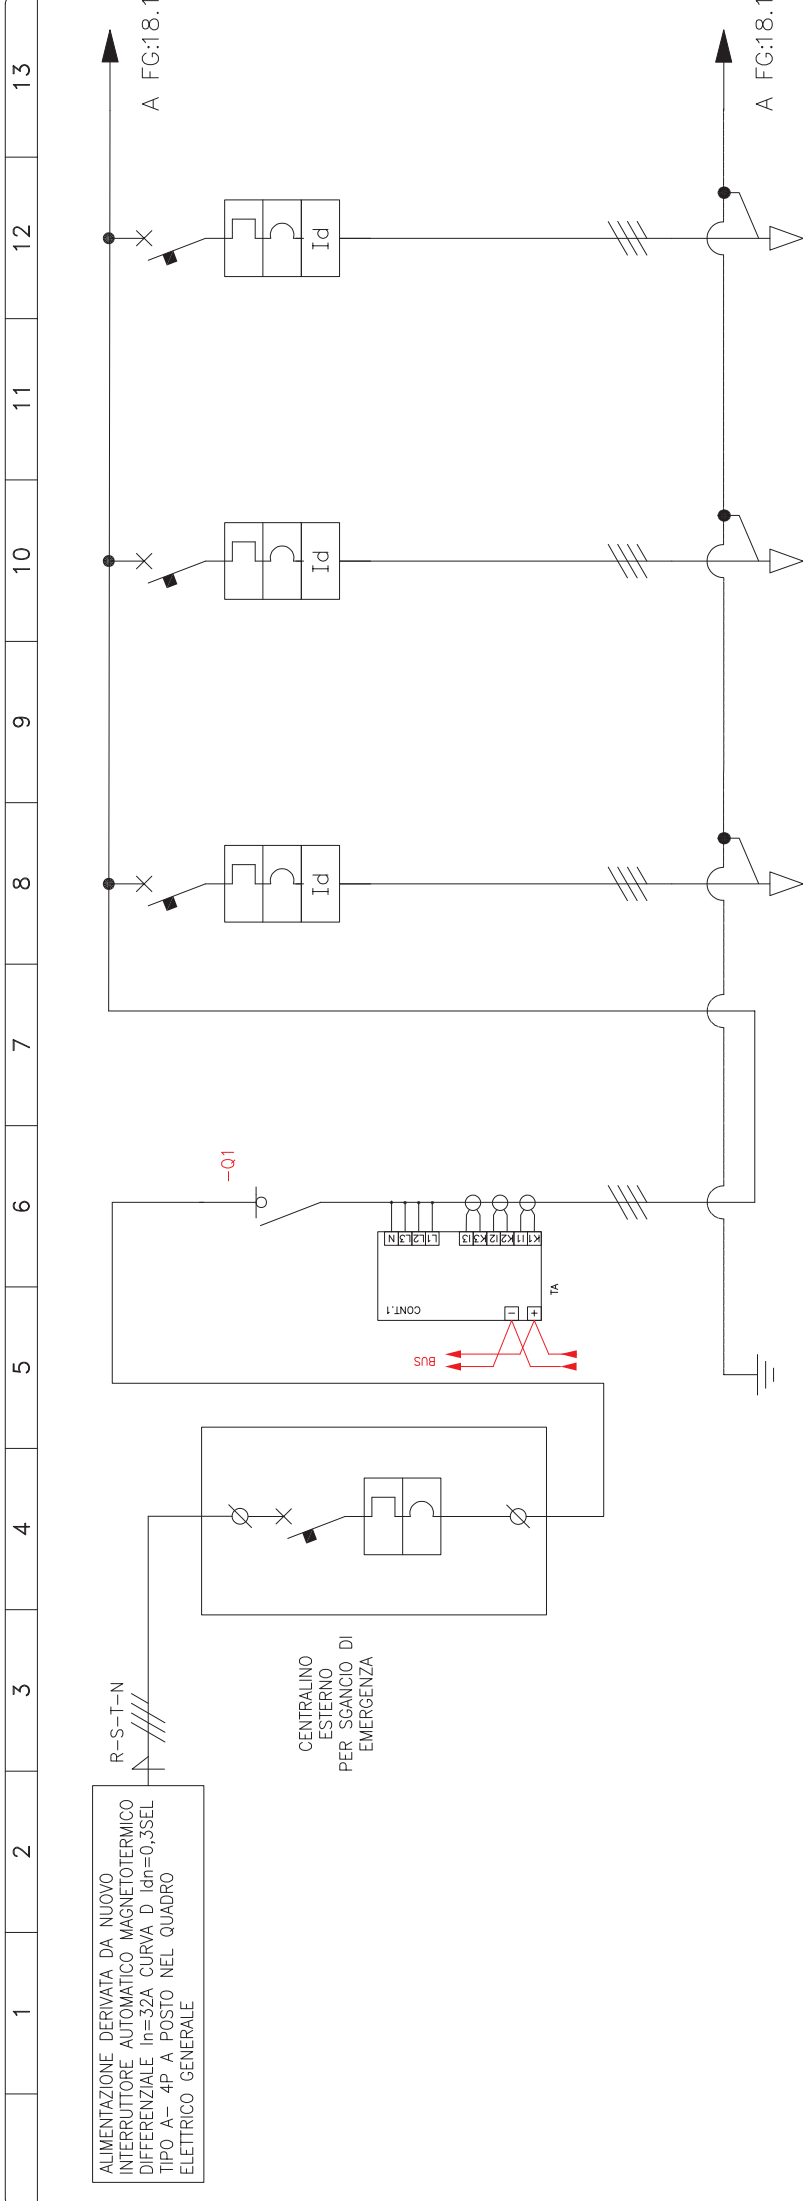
1
2
3
4
5
6
7
8
9
10
11
12
13

ALIMENTAZIONE DERIVATA DA NUOVO INTERRUTTORE AUTOMATICO MAGNETOTERMICO DIFFERENZIALE In=32A CURVA D Idn=0,3SEL TIPO A- 4P A POSTO NEL QUADRO ELETTRICO GENERALE

R-S-T-N

CENTRALINO ESTERNO PER SGANCIO DI EMERGENZA

BUS

CONT.1

TA

L1 L2 L3 N

K11 K12 K13

-Q1

Id

Id

Id

A FG:18.1

A FG:18.1